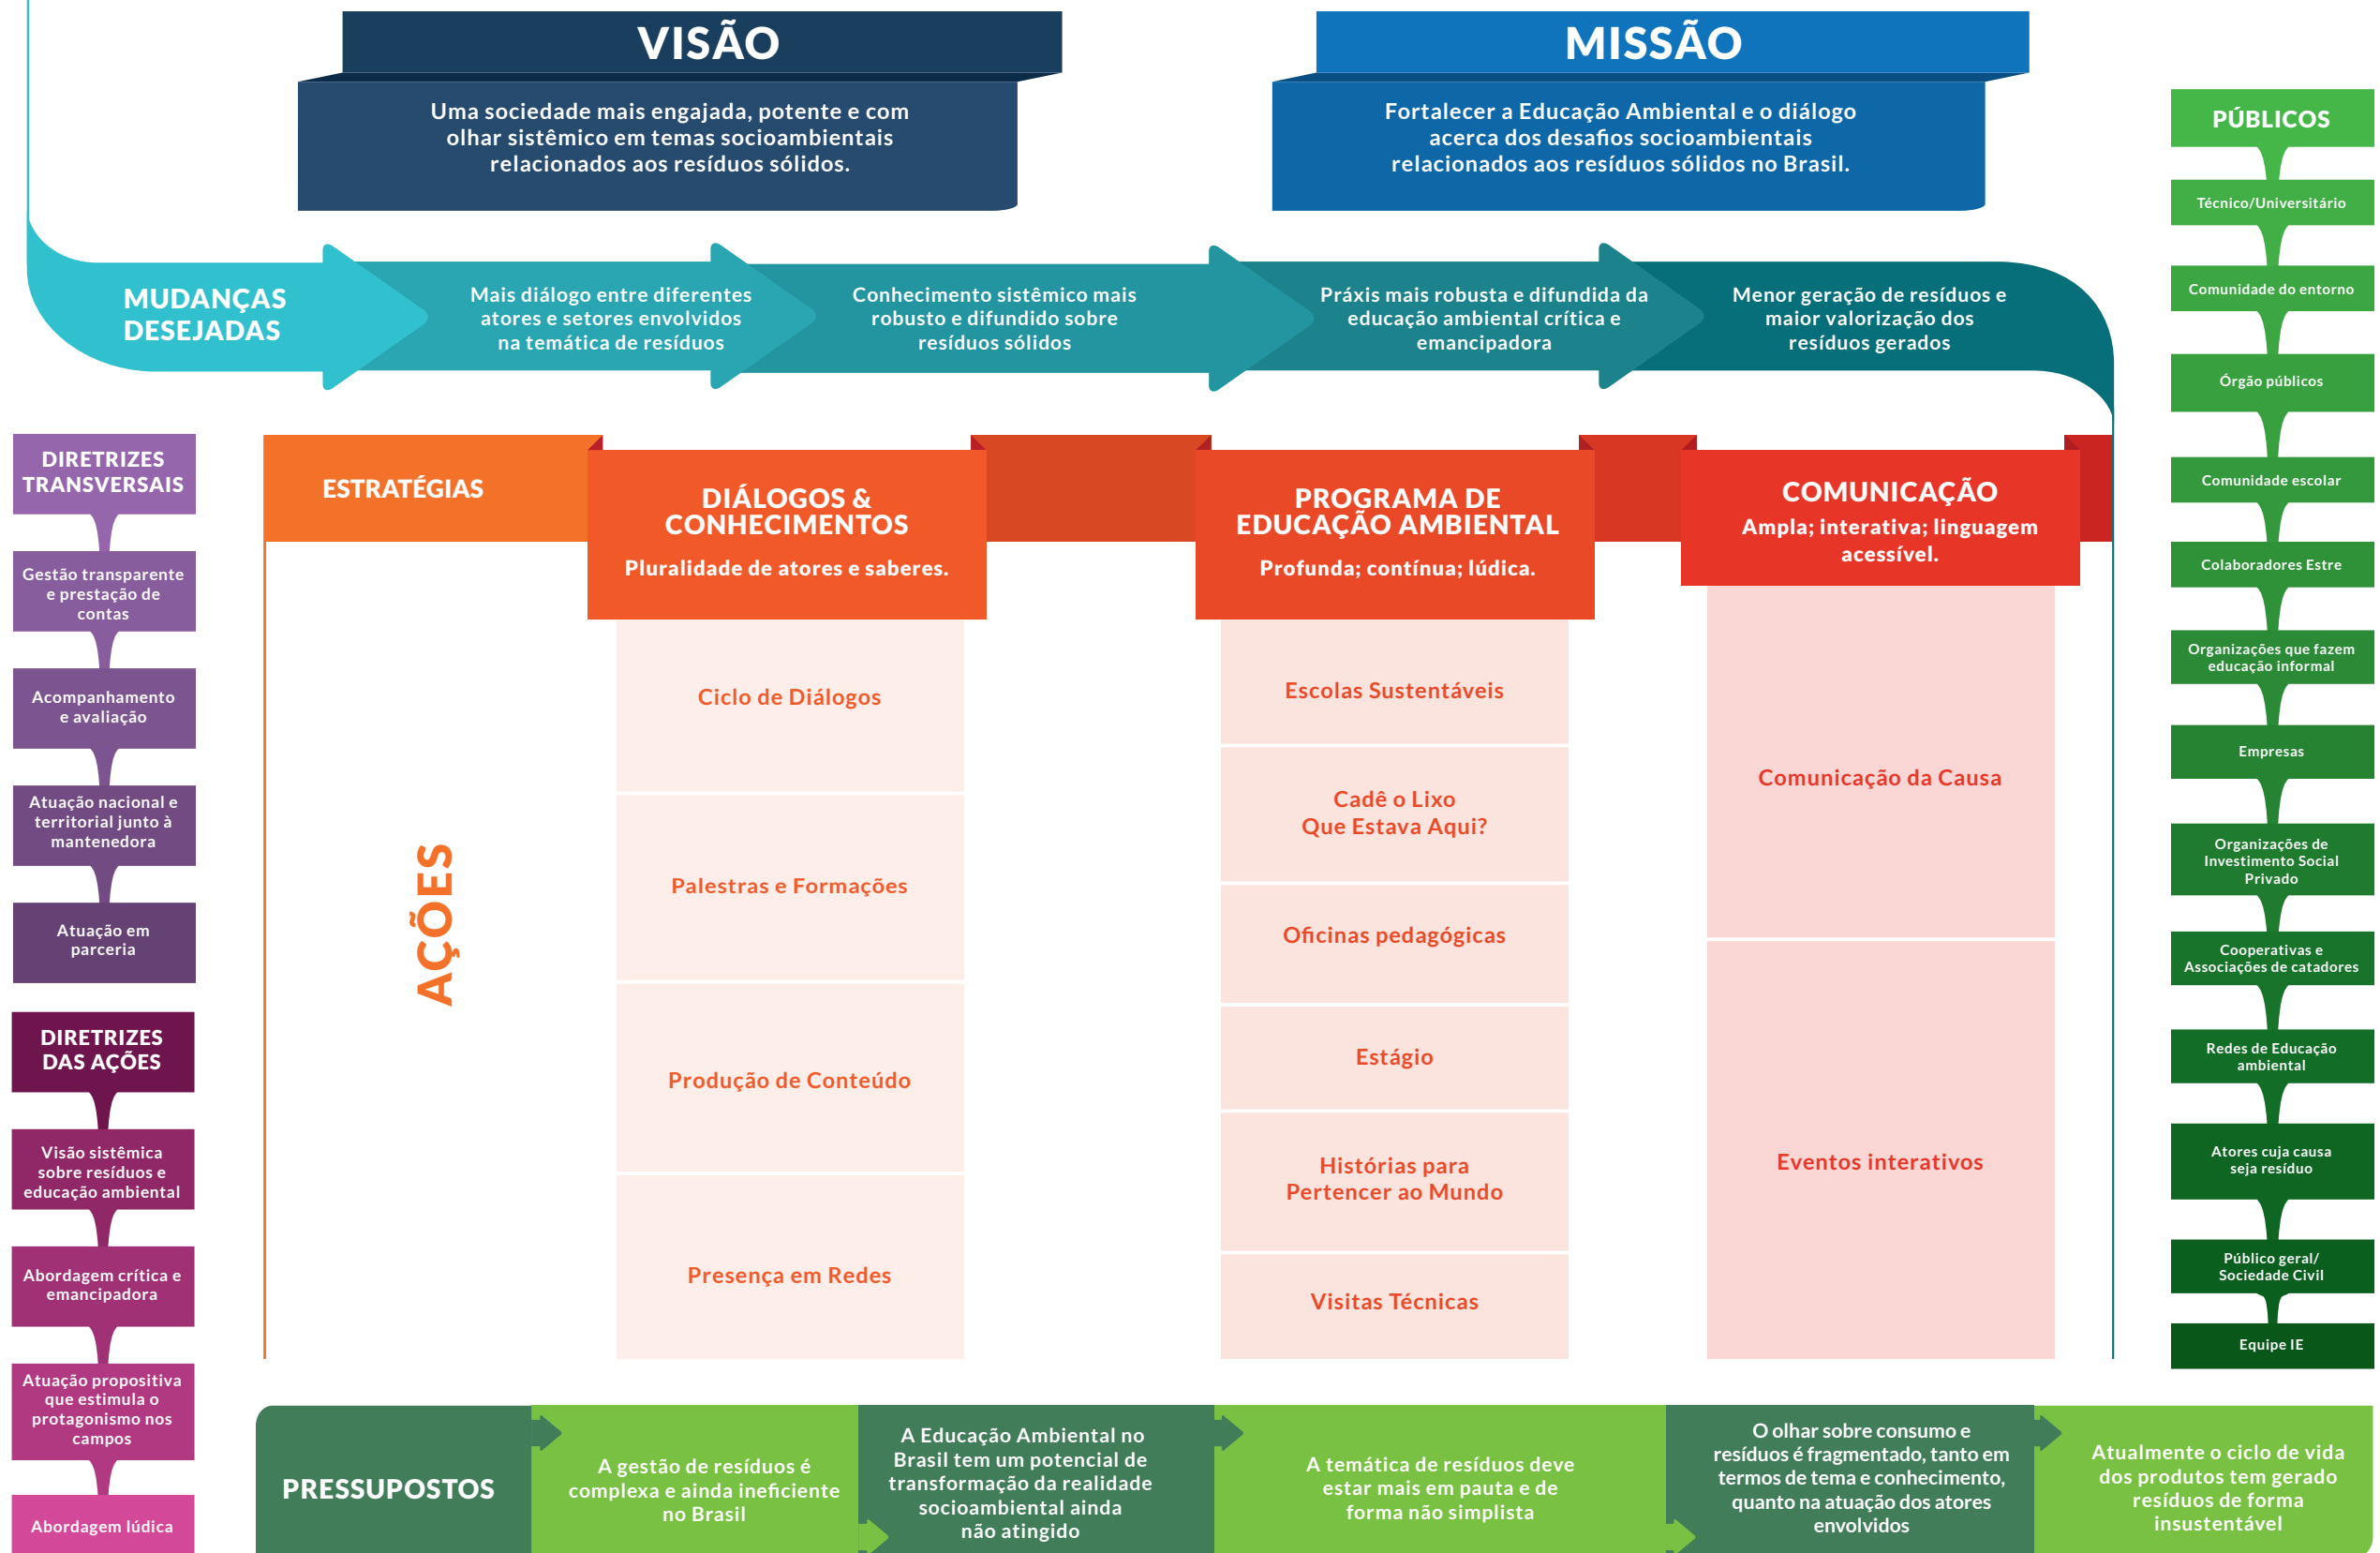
VISÃO

Uma sociedade mais engajada, potente e com olhar sistêmico em temas socioambientais relacionados aos resíduos sólidos.

MISSÃO

Fortalecer a Educação Ambiental e o diálogo acerca dos desafios socioambientais relacionados aos resíduos sólidos no Brasil.

PÚBLICOS

Técnico/Universitário

Comunidade do entorno

Órgão públicos

Comunidade escolar

Colaboradores Estre

Organizações que fazem educação informal

Empresas

Organizações de Investimento Social Privado

Cooperativas e Associações de catadores

Redes de Educação ambiental

Atores cuja causa seja resíduo

Público geral/ Sociedade Civil

Equipe IE

MUDANÇAS DESEJADAS

Mais diálogo entre diferentes atores e setores envolvidos na temática de resíduos

Conhecimento sistêmico mais robusto e difundido sobre resíduos sólidos

Práxis mais robusta e difundida da educação ambiental crítica e emancipadora

Menor geração de resíduos e maior valorização dos resíduos gerados

DIRETRIZES TRANSVERSAIS

Gestão transparente e prestação de contas

Acompanhamento e avaliação

Atuação nacional e territorial junto à mantenedora

Atuação em parceria

DIRETRIZES DAS AÇÕES

Visão sistêmica sobre resíduos e educação ambiental

Abordagem crítica e emancipadora

Atuação propositiva que estimula o protagonismo nos campos

Abordagem lúdica

ESTRATÉGIAS

DIÁLOGOS & CONHECIMENTOS

Pluralidade de atores e saberes.

PROGRAMA DE EDUCAÇÃO AMBIENTAL

Profunda; contínua; lúdica.

COMUNICAÇÃO

Ampla; interativa; linguagem acessível.

AÇÕES

Ciclo de Diálogos

Palestras e Formações

Produção de Conteúdo

Presença em Redes

Escolas Sustentáveis

Cadê o Lixo Que Estava Aqui?

Oficinas pedagógicas

Estágio

Histórias para Pertencer ao Mundo

Visitas Técnicas

Comunicação da Causa

Eventos interativos

PRESSUPOSTOS

A gestão de resíduos é complexa e ainda ineficiente no Brasil

A Educação Ambiental no Brasil tem um potencial de transformação da realidade socioambiental ainda não atingido

A temática de resíduos deve estar mais em pauta e de forma não simplista

O olhar sobre consumo e resíduos é fragmentado, tanto em termos de tema e conhecimento, quanto na atuação dos atores envolvidos

Atualmente o ciclo de vida dos produtos tem gerado resíduos de forma insustentável